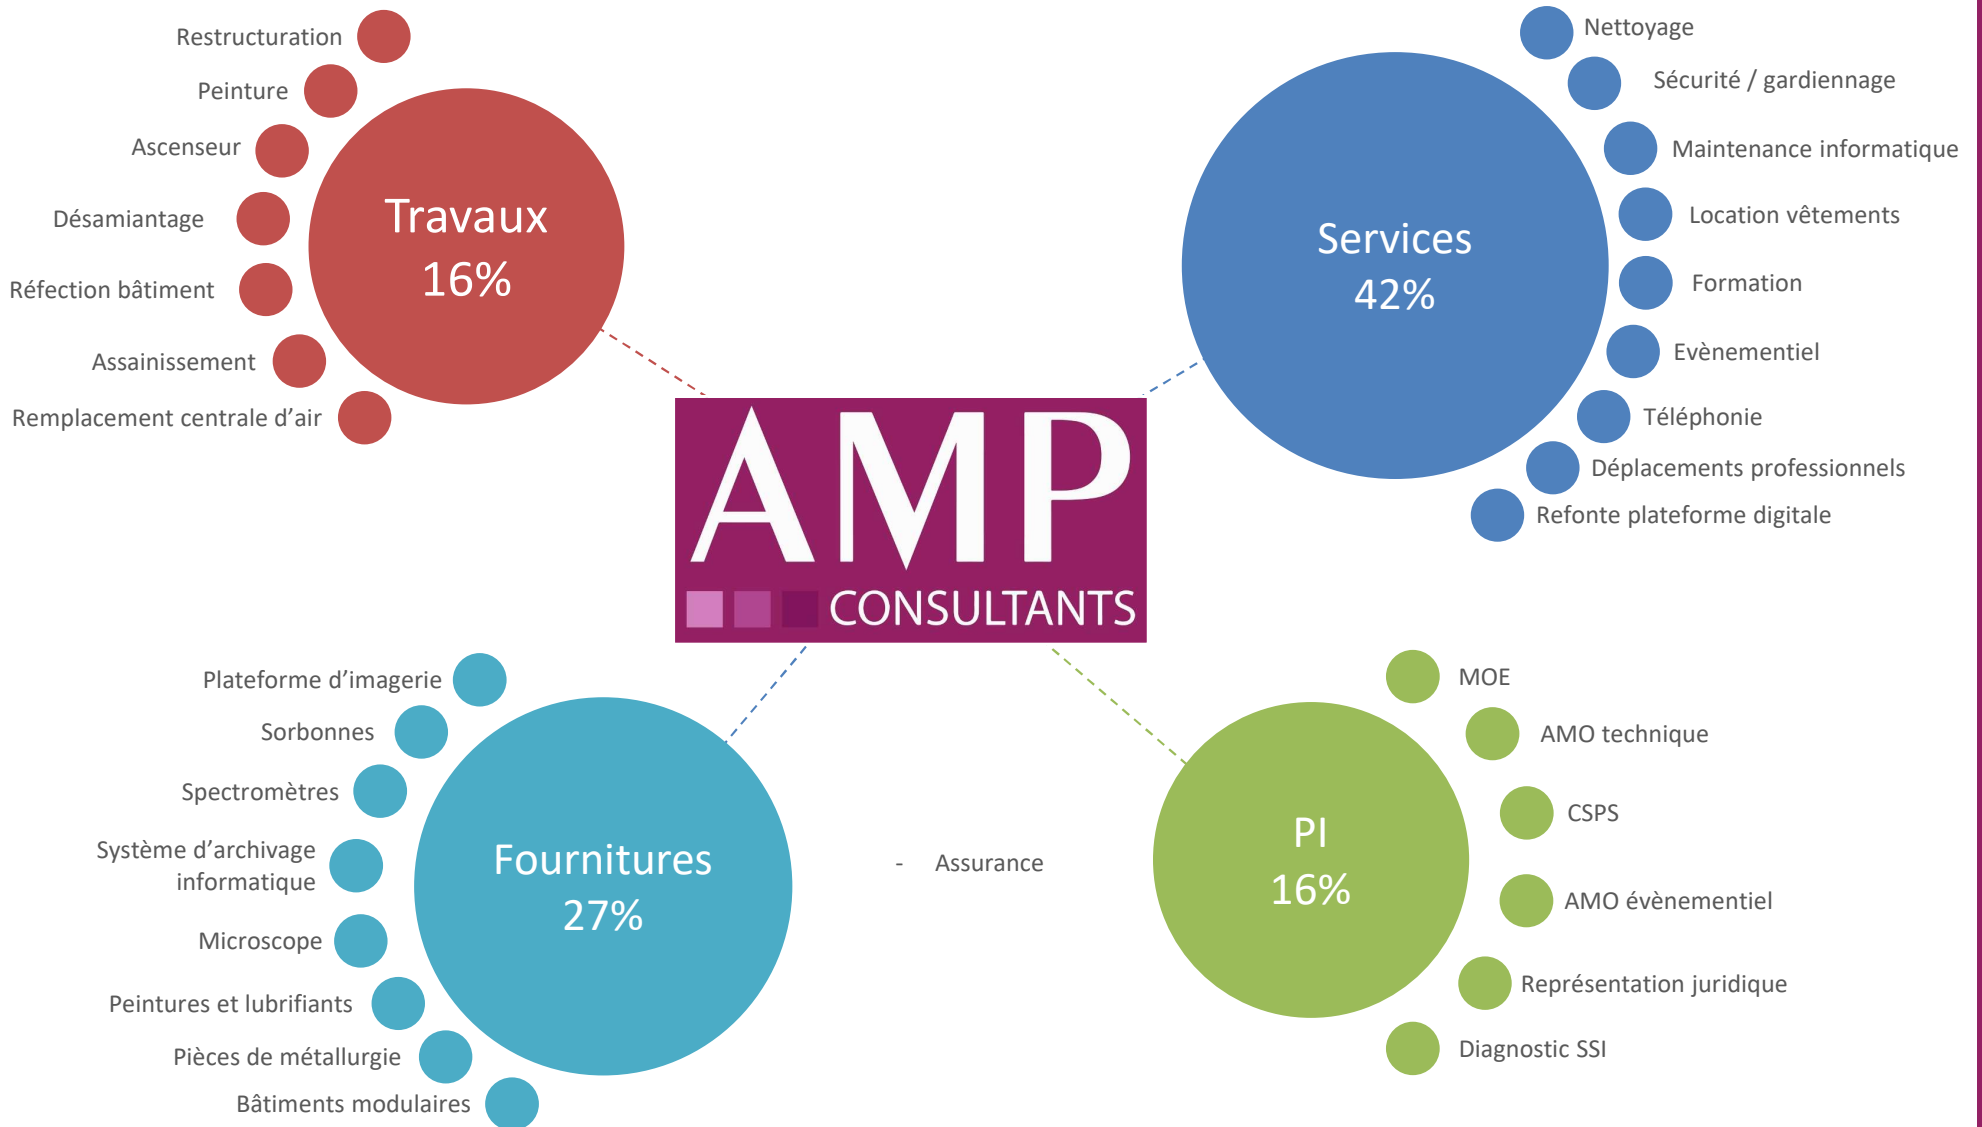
Restructuration
Peinture
Ascenseur
Désamiantage
Réfection bâtiment
Assainissement
Remplacement centrale d'air

Travaux
16%

Services
42%

Nettoyage
Sécurité / gardiennage
Maintenance informatique
Location vêtements
Formation
Evènementiel
Téléphonie
Déplacements professionnels
Refonte plateforme digitale

AMP
CONSULTANTS

Plateforme d'imagerie
Sorbonnes
Spectromètres
Système d'archivage informatique
Microscope
Peintures et lubrifiants
Pièces de métallurgie
Bâtiments modulaires

Fournitures
27%

- Assurance

PI
16%

MOE
AMO technique
CSPS
AMO évènementiel
Représentation juridique
Diagnostic SSI